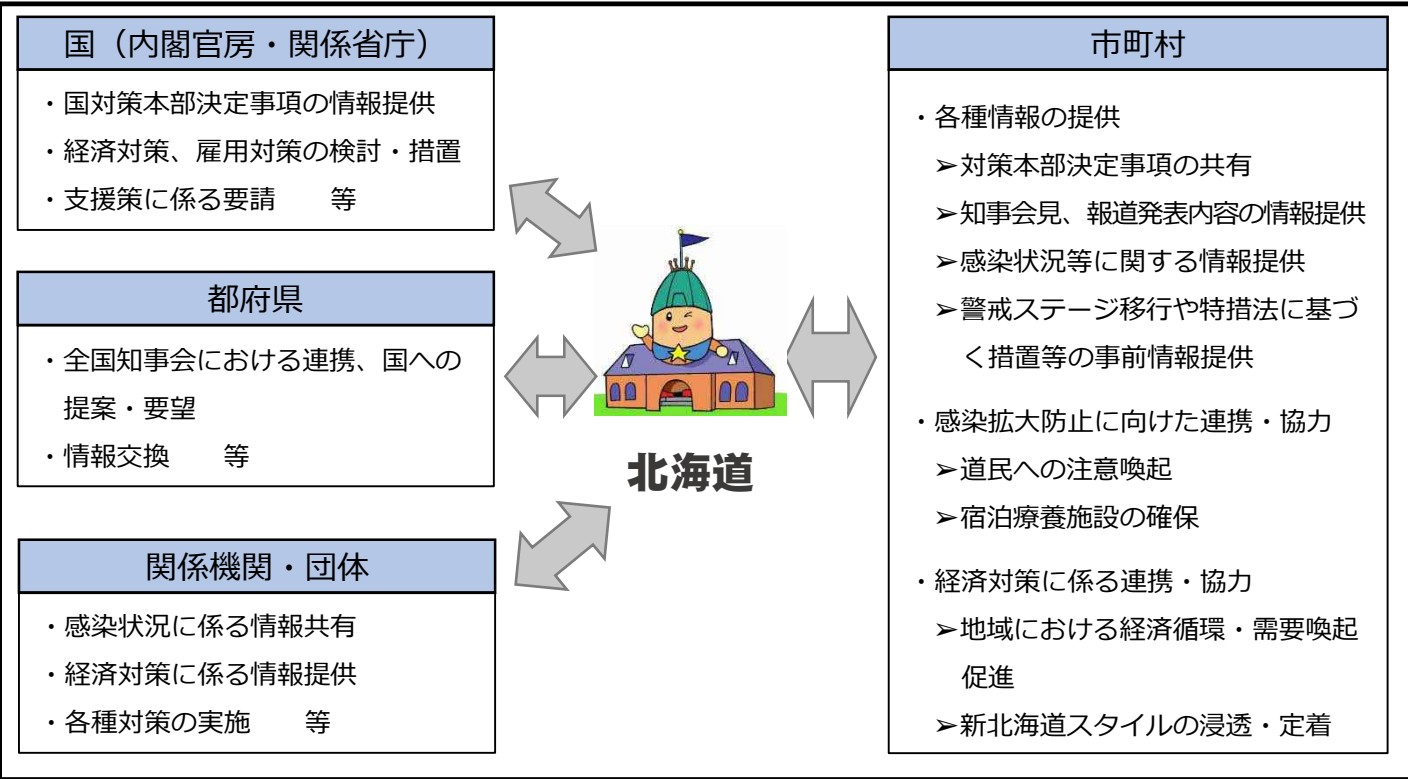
国（内閣官房・関係省庁）

・国対策本部決定事項の情報提供
・経済対策、雇用対策の検討・措置
・支援策に係る要請　　等

都府県

・全国知事会における連携、国への提案・要望
・情報交換　　等

関係機関・団体

・感染状況に係る情報共有
・経済対策に係る情報提供
・各種対策の実施　　等

北海道

市町村

・各種情報の提供
➢対策本部決定事項の共有
➢知事会見、報道発表内容の情報提供
➢感染状況等に関する情報提供
➢警戒ステージ移行や特措法に基づく措置等の事前情報提供

・感染拡大防止に向けた連携・協力
➢道民への注意喚起
➢宿泊療養施設の確保

・経済対策に係る連携・協力
➢地域における経済循環・需要喚起促進
➢新北海道スタイルの浸透・定着